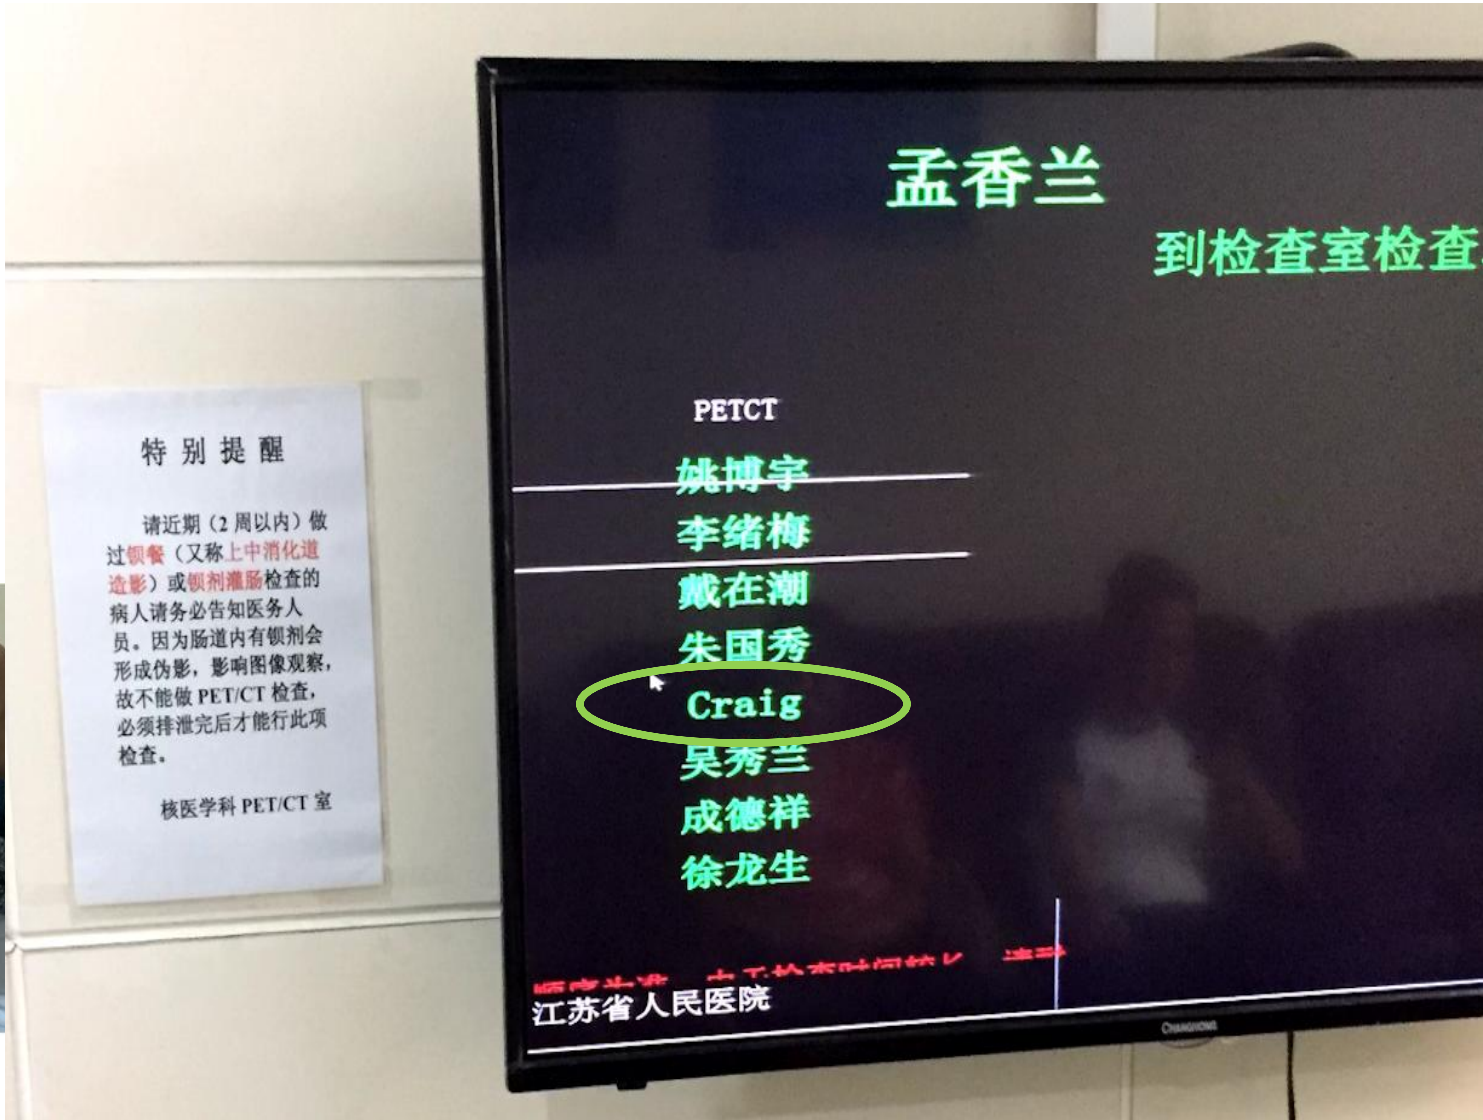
特 别 提 醒

请近期（2 周以内）做过钡餐（又称上中消化道造影）或钡剂灌肠检查的病人请务必告知医务人员。因为肠道内有钡剂会形成伪影，影响图像观察，故不能做 PET/CT 检查，必须排泄完后才能行此项检查。

核医学科 PET/CT 室

孟香兰

到检查室检查

PETCT

姚博宇

李绪梅

戴在潮

朱国秀

Craig

吴秀兰

成德祥

徐龙生

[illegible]

江苏省人民医院

CHANGHONG